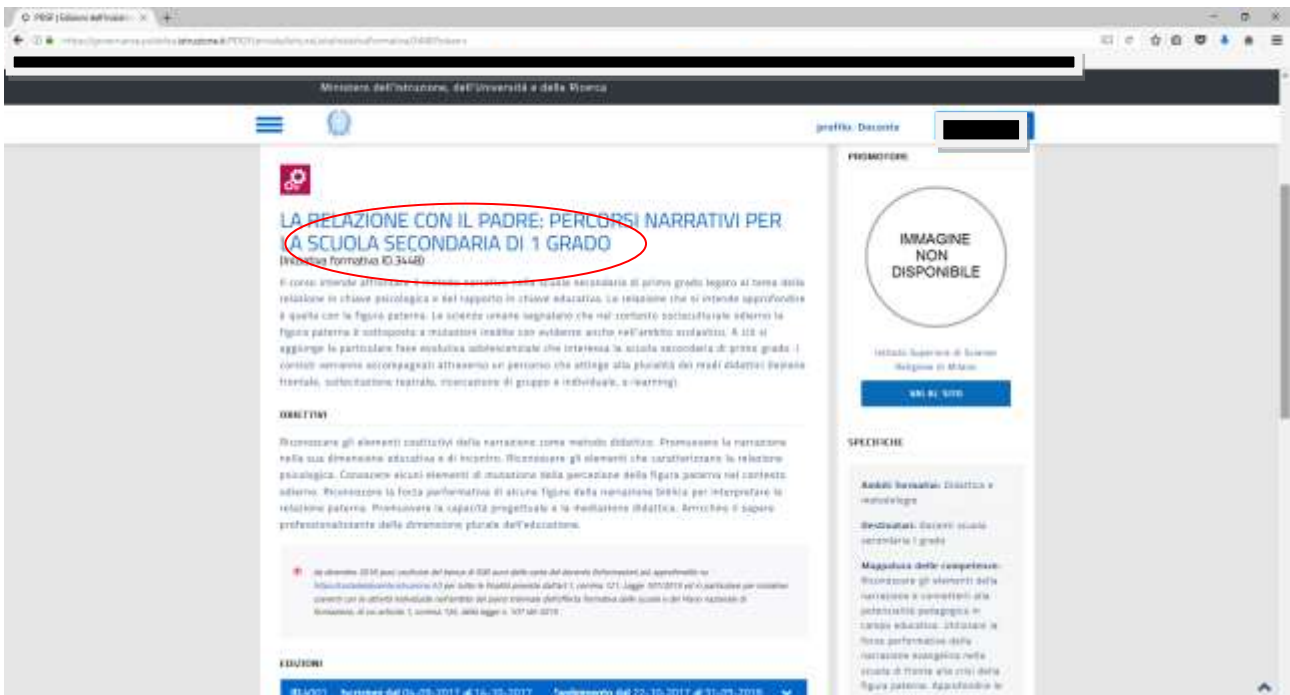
Ministero dell'Istruzione, dell'Università e della Ricerca

profilo: Docente

LA RELAZIONE CON IL PADRE: PERCORSI NARRATIVI PER LA SCUOLA SECONDARIA DI 1 GRADO

Iniziativa formativa ID.34480

Il corso intende affrontare il metodo narrativo nella scuola secondaria di primo grado legato al tema della relazione in chiave psicologica e del rapporto in chiave educativa. La relazione che si intende approfondire è quella con la figura paterna. Le scienze umane segnalano che nel contesto socioculturale odierno la figura paterna è sottoposta a mutazioni inedite con evidenze anche nell'ambito scolastico. A ciò si aggiunge la particolare fase evolutiva adolescenziale che interessa la scuola secondaria di primo grado. I contenuti verranno accompagnati attraverso un percorso che attinge alla pluralità dei modi didattici (lezione frontale, sollecitazione teatrale, rivisitazione di gruppo e individuale, e-learning).

OBIETTIVI

Riconoscere gli elementi costitutivi della narrazione come metodo didattico. Promuovere la narrazione nella sua dimensione educativa e di incontro. Riconoscere gli elementi che caratterizzano la relazione psicologica. Conoscere alcuni elementi di mutazione della percezione della figura paterna nel contesto odierno. Riconoscere la forza performativa di alcune figure della narrazione biblica per interpretare la relazione paterna. Promuovere la capacità progettuale e la mediazione didattica. Arricchire il sapere professionalmente della dimensione plurale dell'educazione.

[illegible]

EDIZIONI

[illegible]

PROMOTORE

IMMAGINE NON DISPONIBILE

Istituto Superiore di Scienze Religiose di Milano

VAI AL SITO

SPECIFICHE

Ambiti formativi: Didattica e metodologie

Destinatari: Docenti scuola secondaria I grado

Mappatura delle competenze: Riconoscere gli elementi della narrazione e conoscerli alla potenzialità pedagogica in campo educativo. Utilizzare la forza performativa della narrazione evangelica nella scuola di fronte alla crisi della figura paterna. Approfondire le